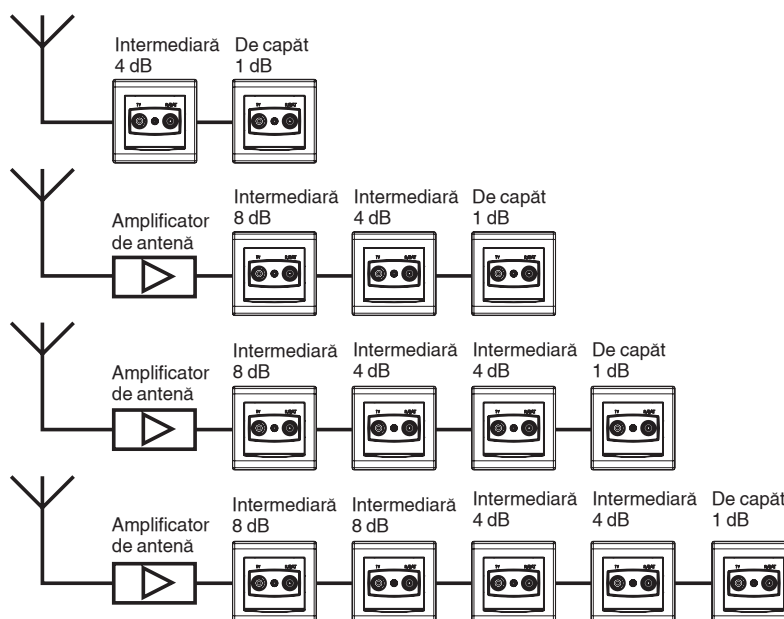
Intermediară
4 dB

De capăt
1 dB

Amplificator de antenă

Intermediară
8 dB

Intermediară
4 dB

De capăt
1 dB

Amplificator de antenă

Intermediară
8 dB

Intermediară
4 dB

Intermediară
4 dB

De capăt
1 dB

Amplificator de antenă

Intermediară
8 dB

Intermediară
8 dB

Intermediară
4 dB

Intermediară
4 dB

De capăt
1 dB